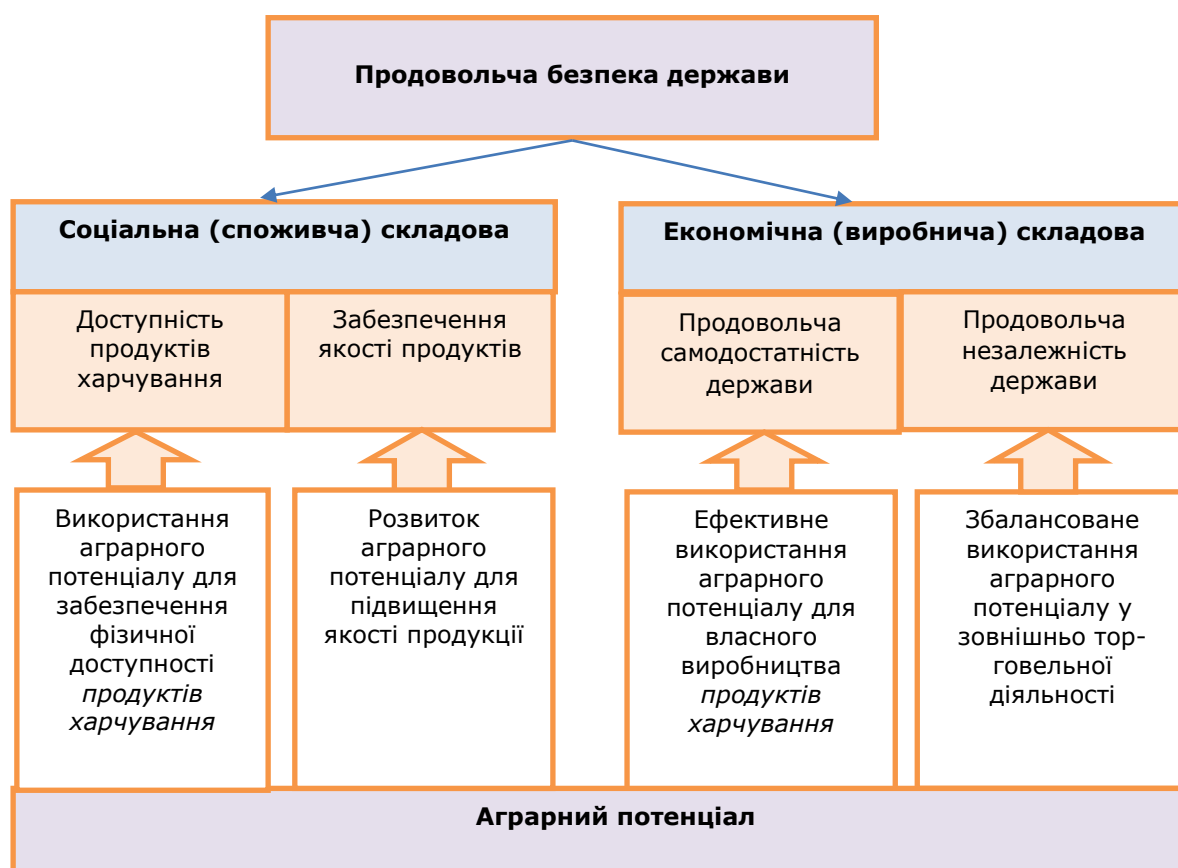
Продовольча безпека держави

Соціальна (споживча) складова

Економічна (виробнича) складова

Доступність продуктів харчування

Забезпечення якості продуктів

Продовольча самодостатність держави

Продовольча незалежність держави

Використання аграрного потенціалу для забезпечення фізичної доступності *продуктів харчування*

Розвиток аграрного потенціалу для підвищення якості продукції

Ефективне використання аграрного потенціалу для власного виробництва *продуктів харчування*

Збалансоване використання аграрного потенціалу у зовнішньо торговельної діяльності

Аграрний потенціал